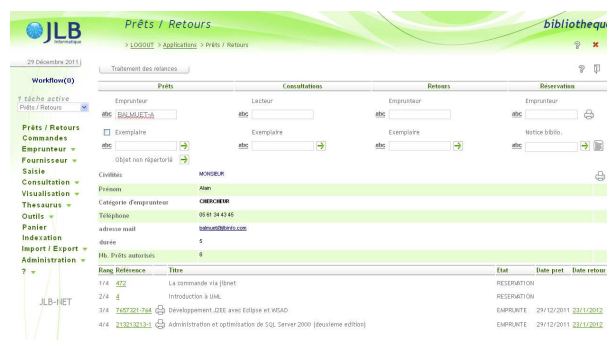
JLB Informatique

Prêts / Retours

bibliothequ

> LOGOUT > Applications > Prêts / Retours

29 Décembre 2011

Workflow(0)

1 tâche active
Prêts / Retours

Prêts / Retours
Commandes
Emprunteur
Fournisseur
Saisie
Consultation
Visualisation
Thesaurus
Outils
Panier
Indexation
Import / Export
Administration
?

JLB-NET

Traitement des relances

| Prêts | Consultations | Retours | Réservation |
|---|---|---|---|
| Emprunteur abc BALMUET-A | Lecteur abc | Emprunteur abc | Emprunteur abc |
| Exemplaire abc | Exemplaire abc | Exemplaire abc | Notice biblio. abc |
| Objet non répertorié | | | |

| | |
|---|---|
| Civilités | MONSIEUR |
| Prénom | Alain |
| Catégorie d'emprunteur | CHERCHEUR |
| Téléphone | 05 61 34 43 45 |
| adresse mail | balmuet@jlbinfo.com |
| durée | 5 |
| Nb. Prêts autorisés | 6 |

| Rang | Référence | Titre | Etat | Date pret | Date retour |
|---|---|---|---|---|---|
| 1/4 | 472 | La commande via jlbnet | RESERVATION | | |
| 2/4 | 4 | Introduction à UML | RESERVATION | | |
| 3/4 | 7457321-764 | Développement J2EE avec Eclipse et WSAD | EMPRUNTE | 29/12/2011 | 23/1/2012 |
| 4/4 | 213213213-1 | Administration et optimisation de SQL Server 2000 (deuxième édition) | EMPRUNTE | 29/12/2011 | 23/1/2012 |